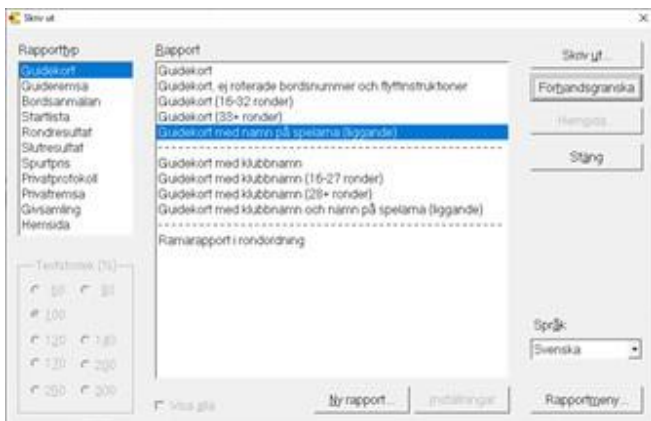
Skriv ut

Rapporttyp
Guidekort
Guideremsa
Bordsanmalan
Startlista
Rondresultat
Slutresultat
Spurtpris
Privatprotokoll
Privatremsa
Givsamling
Hemsida

Textstorlek (%)
50
80
100
120
150
170
200
250
300

Rapport
Guidekort
Guidekort, ej roterade bordsnummer och flyttinstruktioner
Guidekort (16-32 ronder)
Guidekort (33+ ronder)
Guidekort med namn på spelarna (liggande)

Guidekort med klubbnamn
Guidekort med klubbnamn (16-27 ronder)
Guidekort med klubbnamn (28+ ronder)
Guidekort med klubbnamn och namn på spelarna (liggande)

Ramarapport i rondordning

Visa gita

Ny rapport...
Inställningar

Skriv ut...
Förhandsgranska
Hemsida...
Stäng

Språk
Svenska

Rapportmeny...